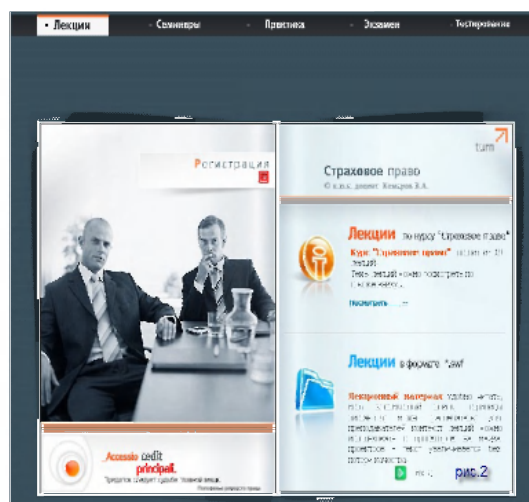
• Лекции
Семинары
Практика
Экзамен
Тестирование

Регистрация

Страховое право
© к.ю.н., доцент Кемяров В.А.

Лекции по курсу "Страховое право"
Курс "Страховое право" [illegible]
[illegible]
Посмотреть ...

Лекции в формате *.swf
Лекционный материал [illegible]
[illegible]

Accessio cedit principali.
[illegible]

рис.2